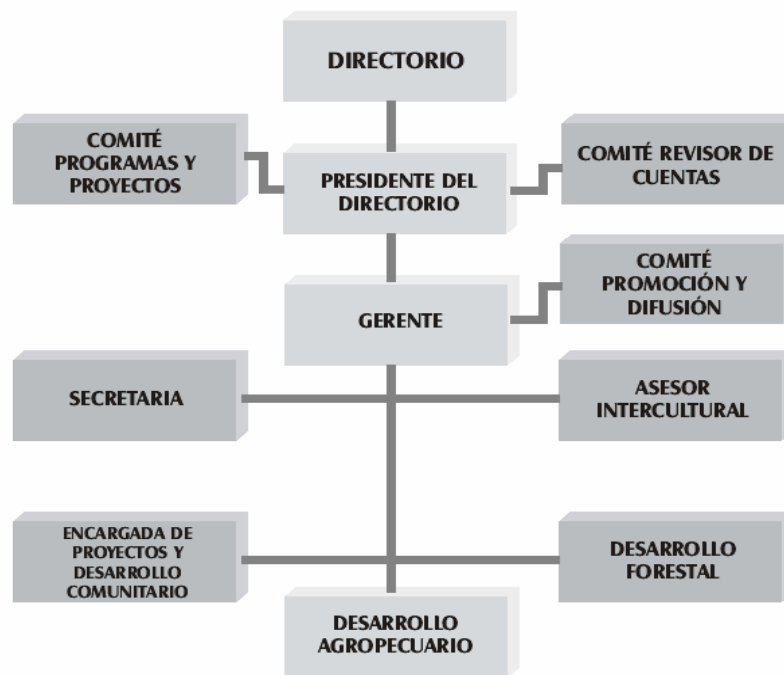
DIRECTORIO

COMITÉ PROGRAMAS Y PROYECTOS

PRESIDENTE DEL DIRECTORIO

COMITÉ REVISOR DE CUENTAS

COMITÉ PROMOCIÓN Y DIFUSIÓN

GERENTE

SECRETARIA

ASESOR INTERCULTURAL

ENCARGADA DE PROYECTOS Y DESARROLLO COMUNITARIO

DESARROLLO FORESTAL

DESARROLLO AGROPECUARIO